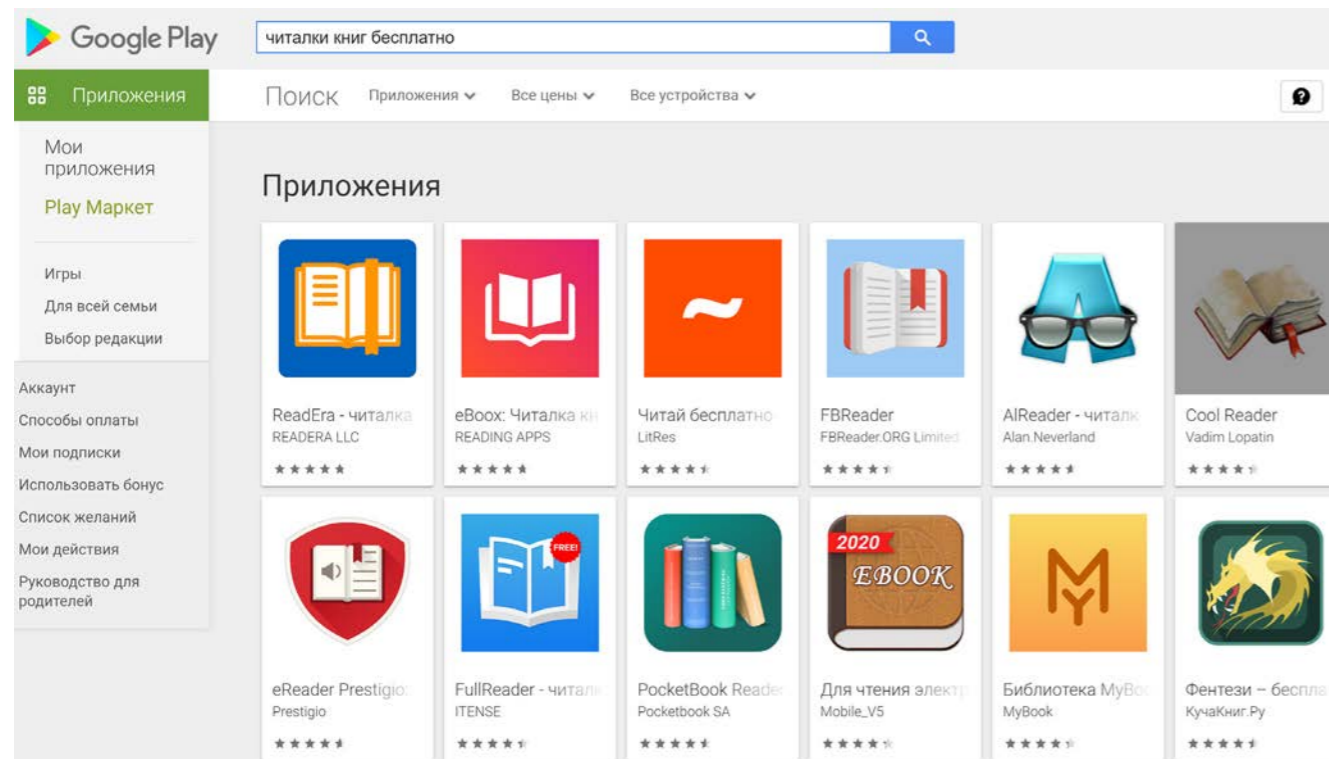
Google Play

читалки книг бесплатно

Приложения

Поиск Приложения Все цены Все устройства

Мои приложения

Play Маркет

Игры

Для всей семьи

Выбор редакции

Аккаунт

Способы оплаты

Мои подписки

Использовать бонус

Список желаний

Мои действия

Руководство для родителей

Приложения

ReadEra - читалка
READERA LLC

eBoox: Читалка кн
READING APPS

Читай бесплатно
LitRes

FBReader
FBReader.ORG Limited

AlReader - читалк
Alan.Neverland

Cool Reader
Vadim Lopatin

eReader Prestigio
Prestigio

FREE!

FullReader - читал
ITENSE

PocketBook Reade
Pocketbook SA

2020 EBOOK

Для чтения электр
Mobile_V5

Библиотека MyBo
MyBook

Фентези – бесла
КучаКниг.Ру